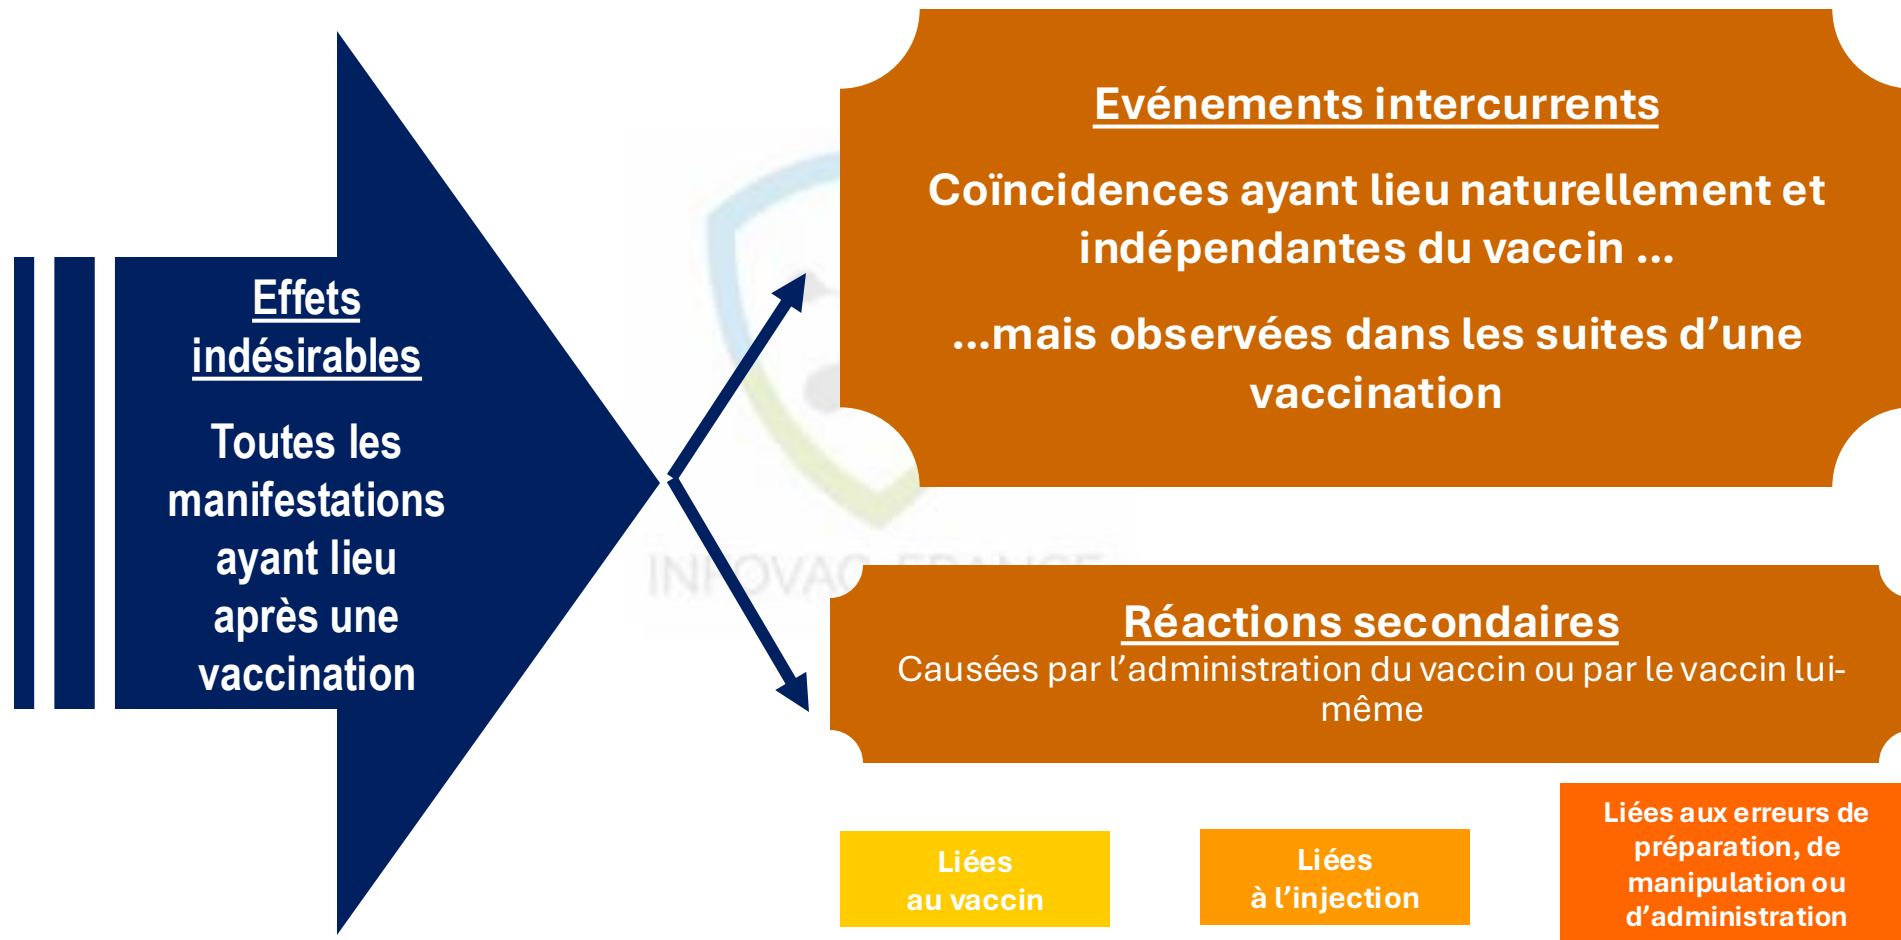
Effets indésirables

Toutes les manifestations ayant lieu après une vaccination

Evénements intercurrents

Coïncidences ayant lieu naturellement et indépendantes du vaccin ...

...mais observées dans les suites d'une vaccination

INNOVAC FRANCE

Réactions secondaires

Causées par l'administration du vaccin ou par le vaccin lui-même

Liées au vaccin

Liées à l'injection

Liées aux erreurs de préparation, de manipulation ou d'administration